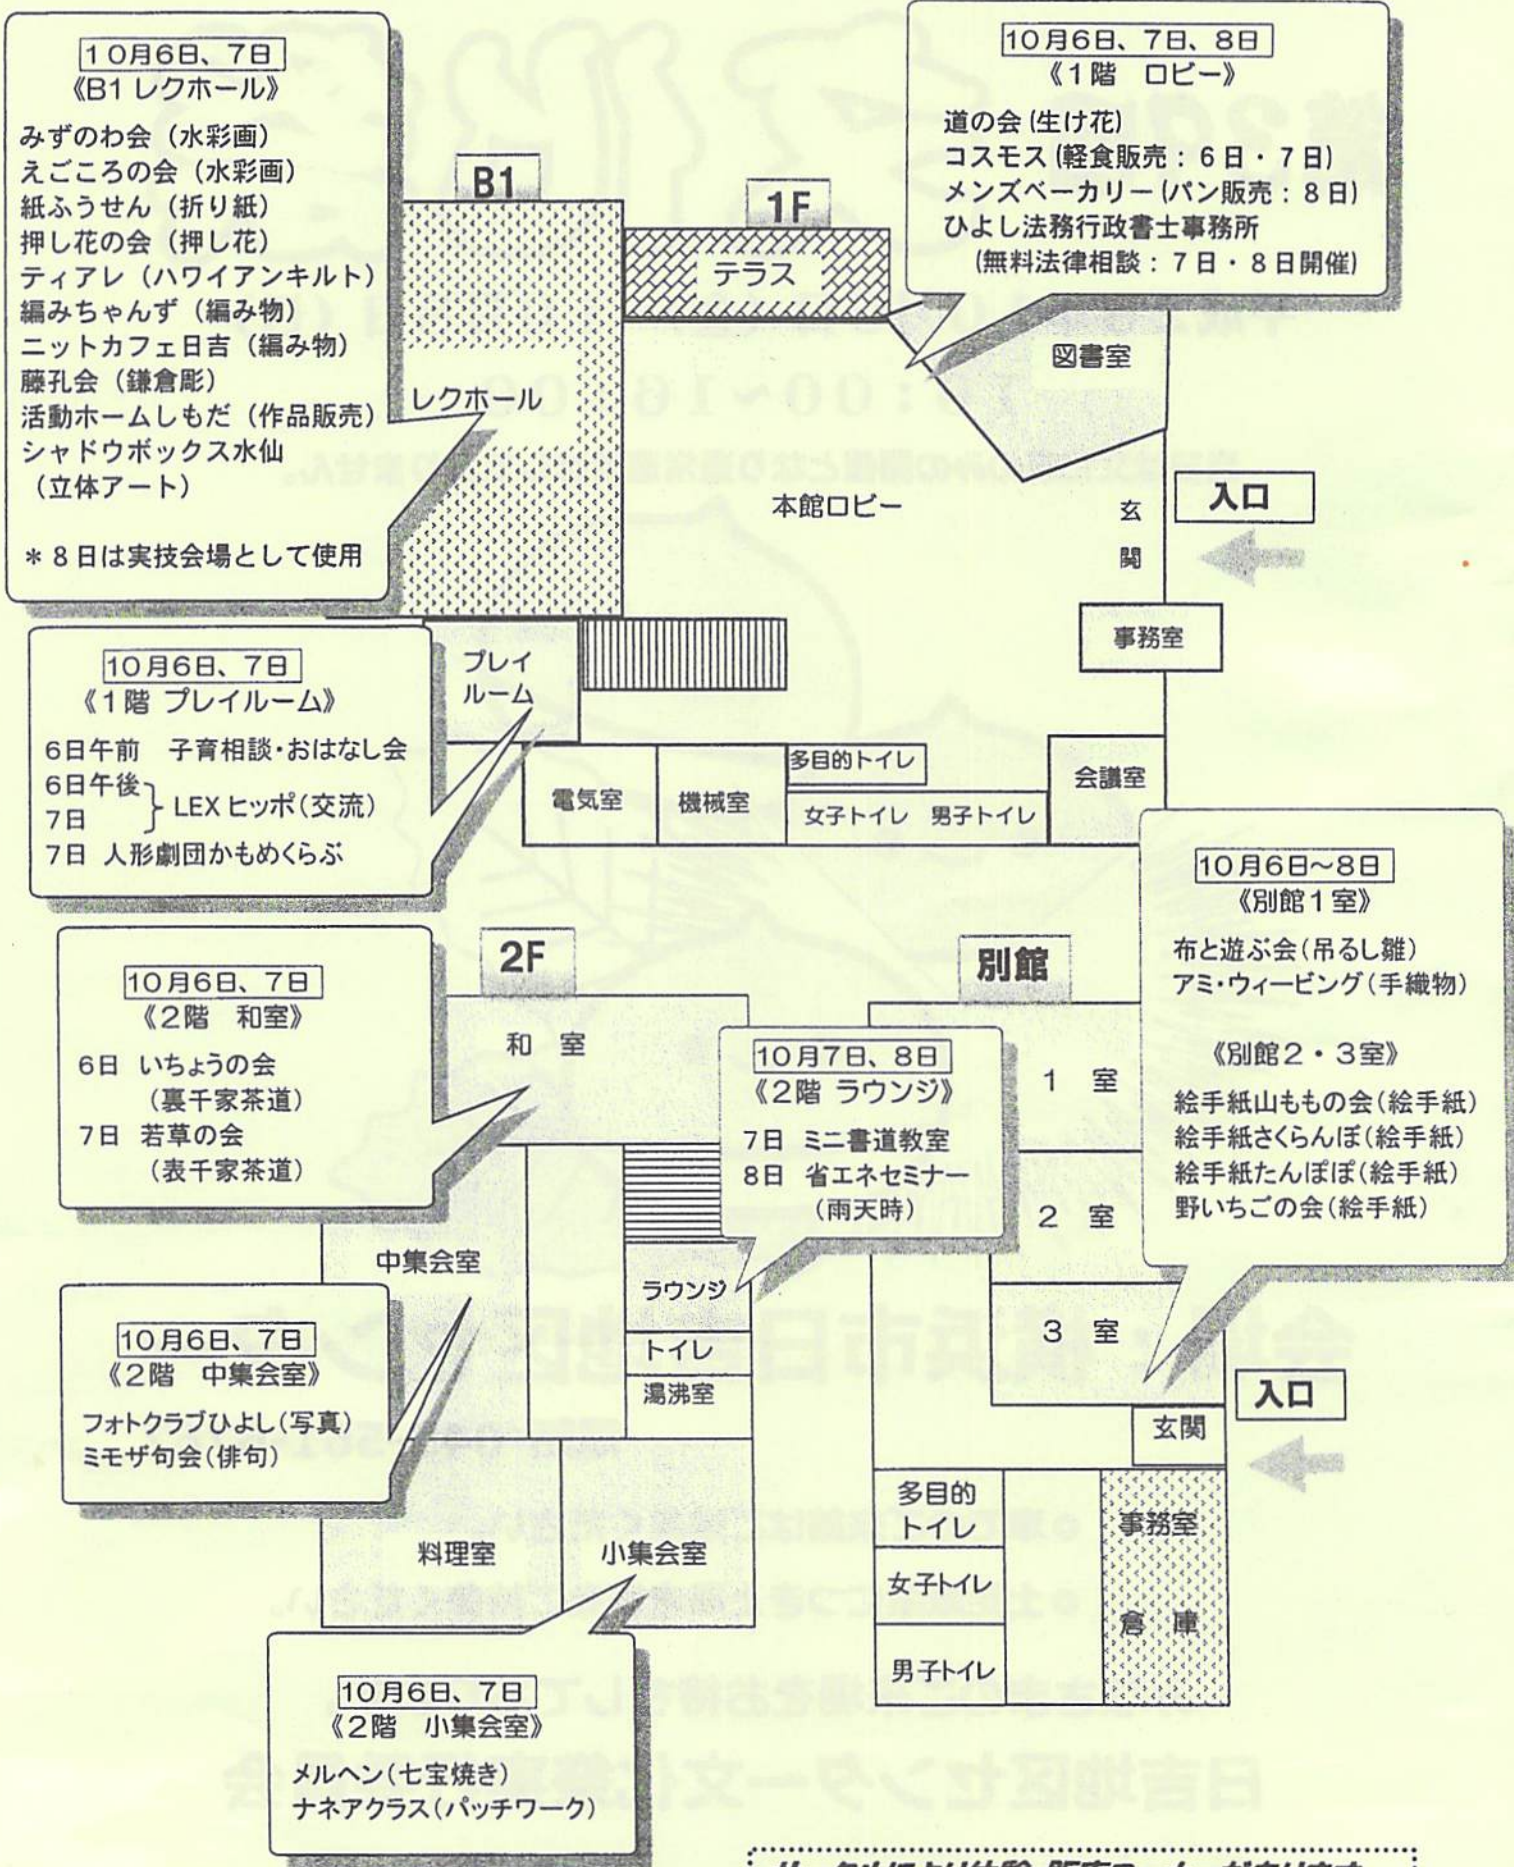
10月6日、7日
《B1 レクホール》
みずのわ会（水彩画）
えごころの会（水彩画）
紙ふうせん（折り紙）
押し花の会（押し花）
ティアレ（ハワイアンキルト）
編みちゃんず（編み物）
ニットカフェ日吉（編み物）
藤孔会（鎌倉彫）
活動ホームしもだ（作品販売）
シャドウボックス水仙（立体アート）
＊８日は実技会場として使用

10月6日、7日、8日
《1階　ロビー》
道の会（生け花）
コスモス（軽食販売：６日・７日）
メンズベーカリー（パン販売：８日）
ひよし法務行政書士事務所
（無料法律相談：７日・８日開催）

B1
1F
テラス
レクホール
図書室
本館ロビー
玄関
入口
事務室

10月6日、7日
《1階 プレイルーム》
6日午前　子育相談・おはなし会
6日午後
7日
LEX ヒッポ（交流）
7日　人形劇団かもめくらぶ

プレイルーム
電気室
機械室
多目的トイレ
女子トイレ　男子トイレ
会議室

10月6日~8日
《別館１室》
布と遊ぶ会（吊るし雛）
アミ・ウィービング（手織物）

《別館２・３室》
絵手紙山ももの会（絵手紙）
絵手紙さくらんぼ（絵手紙）
絵手紙たんぽぽ（絵手紙）
野いちごの会（絵手紙）

2F
別館

10月6日、7日
《2階　和室》
6日　いちょうの会
（裏千家茶道）
7日　若草の会
（表千家茶道）

和　室

10月7日、8日
《2階 ラウンジ》
7日　ミニ書道教室
8日　省エネセミナー
（雨天時）

1　室
2　室
3　室
中集会室
ラウンジ
トイレ
湯沸室
入口
玄関

10月6日、7日
《2階　中集会室》
フォトクラブひよし（写真）
ミモザ句会（俳句）

料理室
小集会室
多目的トイレ
女子トイレ
男子トイレ
事務室
倉庫

10月6日、7日
《2階　小集会室》
メルヘン（七宝焼き）
ナネアクラス（パッチワーク）

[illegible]